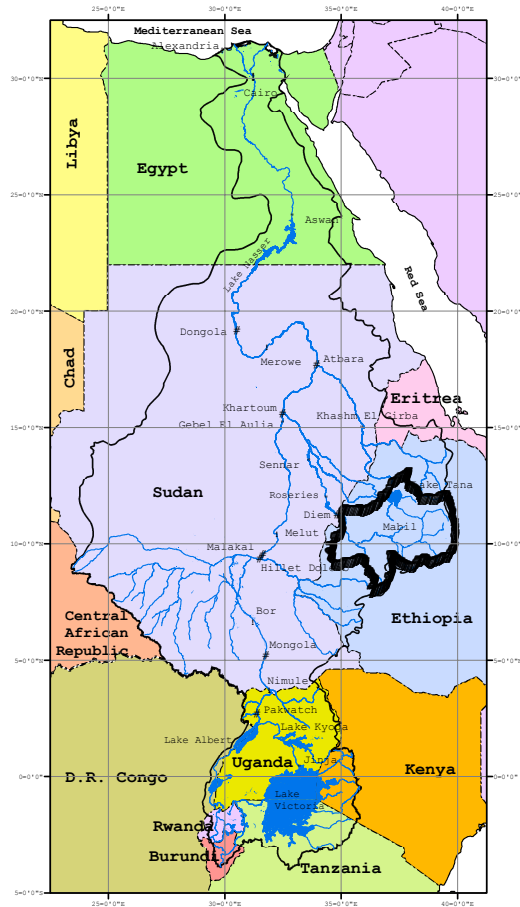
25°0'0"E 30°0'0"E 35°0'0"E 40°0'0"E

Mediterranean Sea
Alexandria
Cairo
Libya
Egypt
Aswan
Lake Nasser
Red Sea
Dongola
Merowe
Atbara
Chad
Eritrea
Khartoum
Khashm El Girba
Gebel El Aulia
Sennar
Lake Tana
Sudan
Roseries
Diem
Melut
Mabil
Malakal
Hillet Doleib
Bor
Ethiopia
Central African Republic
Mongola
Nimule
Pakwatch
Lake Kyoga
Lake Albert
Jinja
Uganda
Kenya
D.R. Congo
Lake Victoria
Rwanda
Burundi
Tanzania

30°0'0"N
25°0'0"N
20°0'0"N
15°0'0"N
10°0'0"N
5°0'0"N
0°0'0"
5°0'0"S

25°0'0"E 30°0'0"E 35°0'0"E 40°0'0"E